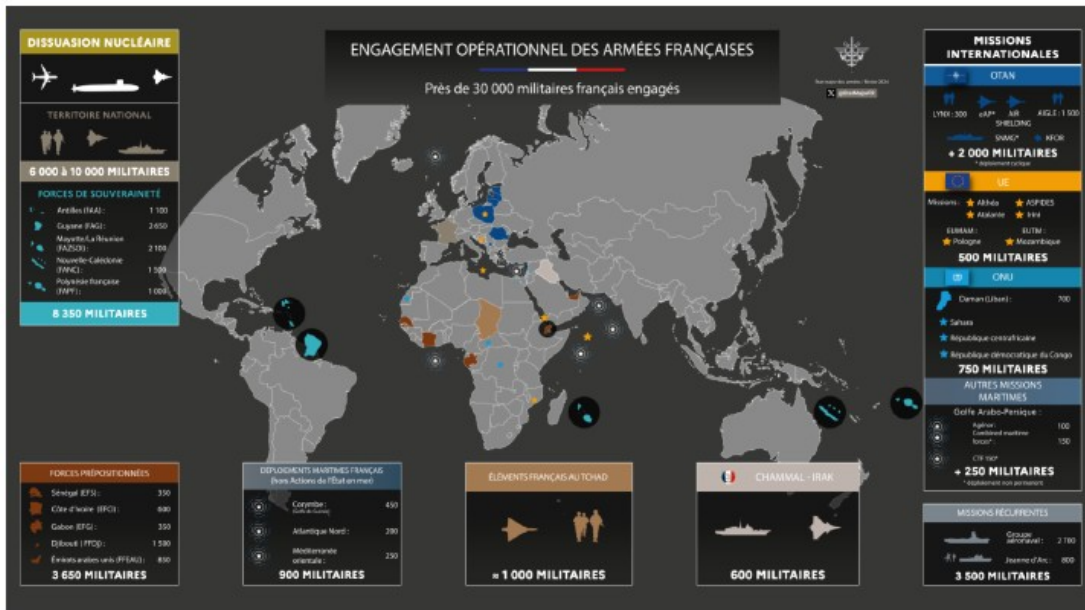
DISSUASION NUCLÉAIRE

TERRITOIRE NATIONAL

6 000 à 10 000 MILITAIRES

FORCES DE SOUVERAINETÉ

Antilles (FAA) : 1 100
Guyane (FAG) : 2 650
Mayotte/La Réunion (FAZSOI) : 2 100
Nouvelle-Calédonie (FANC) : 1 500
Polynésie française (FAPF) : 1 000

8 350 MILITAIRES

ENGAGEMENT OPÉRATIONNEL DES ARMÉES FRANÇAISES

Près de 30 000 militaires français engagés

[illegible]
@EtatMajorFR

MISSIONS INTERNATIONALES

OTAN

LYNX : 300 eAP* AIR SHIELDING AIGLE : 1 500
SNMG* KFOR

+ 2 000 MILITAIRES
* déploiement cyclique

UE

Missions : Althéa ASPIDES Atalante Irini
EUMAM : Pologne EUTM : Mozambique

500 MILITAIRES

ONU

Daman (Liban) : 700
Sahara
République centrafricaine
République démocratique du Congo

750 MILITAIRES

AUTRES MISSIONS MARITIMES

Golfe Arabo-Persique :
Agénor : 100
Combined maritime forces* : 150
CTF 150*

+ 250 MILITAIRES
* déploiement non permanent

MISSIONS RÉCURRENTES

Groupe aéronaval : 2 700
Jeanne d'Arc : 800

3 500 MILITAIRES

FORCES PRÉPOSITIONNÉES

Sénégal (EFS) : 350
Côte d'Ivoire (EFCI) : 600
Gabon (EFG) : 350
Djibouti (FFDj) : 1 500
Émirats arabes unis (FFEAU) : 850

3 650 MILITAIRES

DÉPLOIEMENTS MARITIMES FRANÇAIS (hors Actions de l'État en mer)

Corymbe (Golfe de Guinée) : 450
Atlantique Nord : 200
Méditerranée orientale : 250

900 MILITAIRES

ÉLÉMENTS FRANÇAIS AU TCHAD

≈ 1 000 MILITAIRES

CHAMMAL - IRAK

600 MILITAIRES